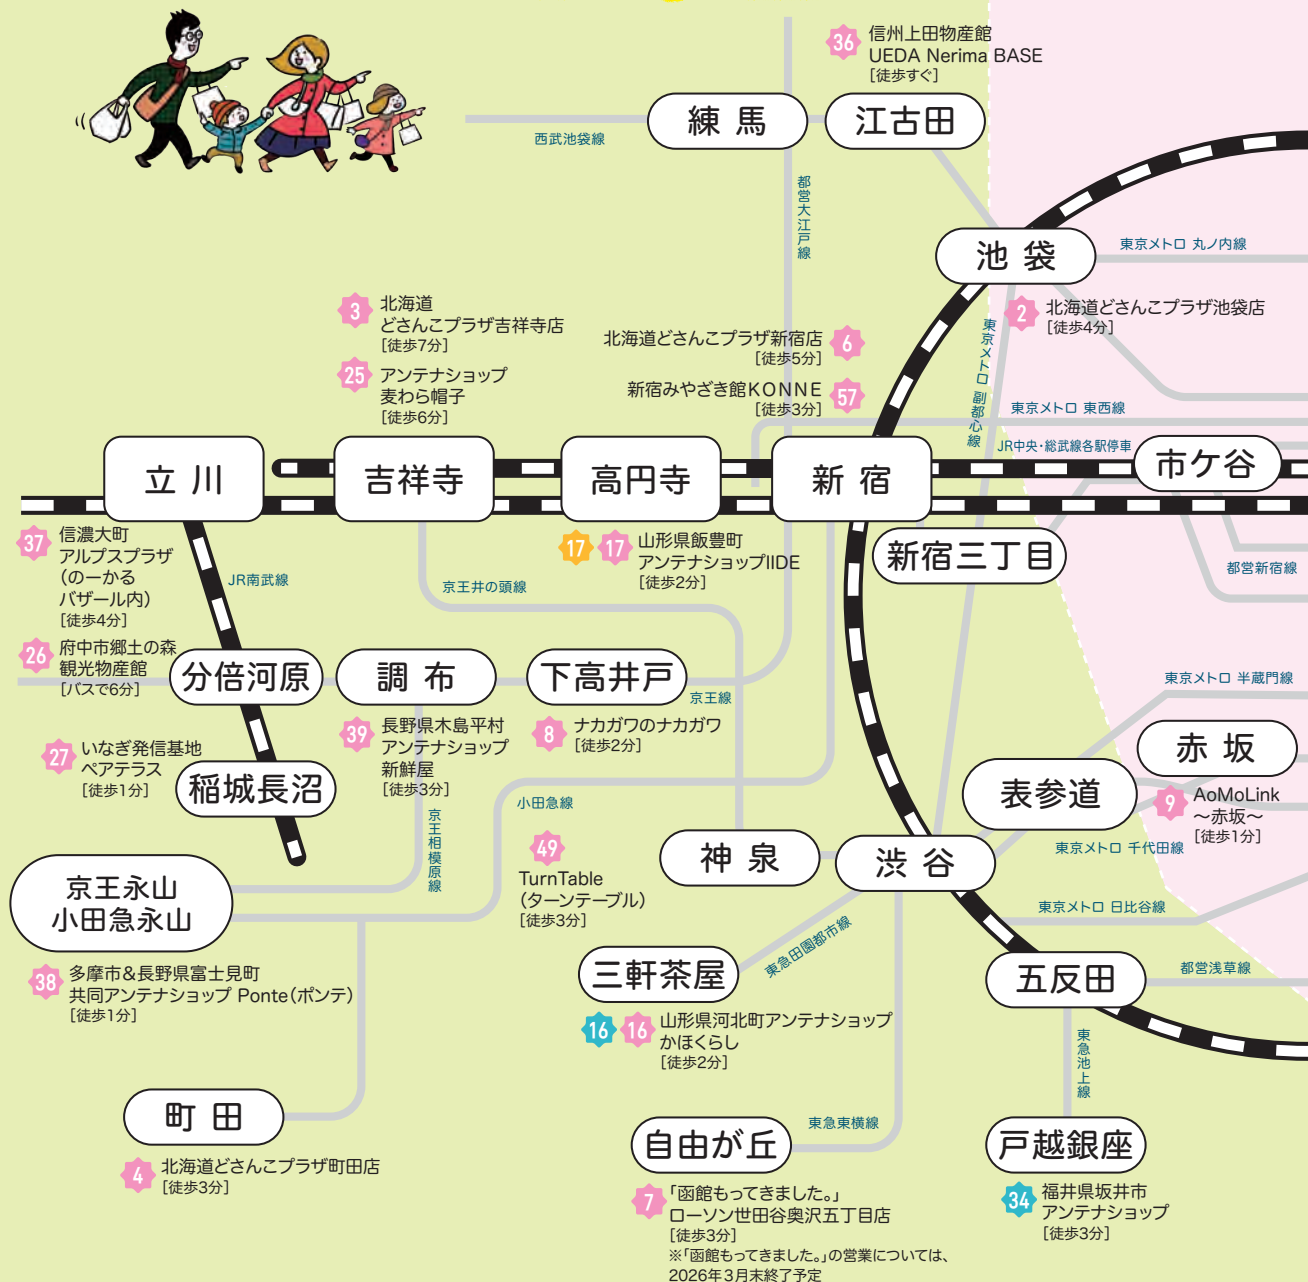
36 信州上田物産館
UEDA Nerima BASE
[徒歩すぐ]

練 馬
江古田
西武池袋線
都営大江戸線

池 袋
東京メトロ 丸ノ内線
2 北海道どさんこプラザ池袋店
[徒歩4分]

3 北海道
どさんこプラザ吉祥寺店
[徒歩7分]

25 アンテナショップ
麦わら帽子
[徒歩6分]

北海道どさんこプラザ新宿店 6
[徒歩5分]

新宿みやざき館KONNE 57
[徒歩3分]

東京メトロ副都心線
東京メトロ 東西線
JR中央・総武線各駅停車

立 川
吉祥寺
高円寺
新 宿
市ケ谷
新宿三丁目
都営新宿線

37 信濃大町
アルプスプラザ
(のーかる
バザール内)
[徒歩4分]

JR南武線
京王井の頭線

17 17 山形県飯豊町
アンテナショップIIDE
[徒歩2分]

26 府中市郷土の森
観光物産館
[バスで6分]

分倍河原
調 布
下高井戸
京王線
東京メトロ 半蔵門線

39 長野県木島平村
アンテナショップ
新鮮屋
[徒歩3分]

8 ナカガワのナカガワ
[徒歩2分]

27 いなぎ発信基地
ペアテラス
[徒歩1分]

稲城長沼
京王相模原線
小田急線

赤 坂
表参道
9 AoMoLink
〜赤坂〜
[徒歩1分]

49
TurnTable
(ターンテーブル)
[徒歩3分]

神 泉
渋 谷
東京メトロ 千代田線

京王永山
小田急永山

東京メトロ 日比谷線
東急田園都市線

38 多摩市&長野県富士見町
共同アンテナショップ Ponte(ポンテ)
[徒歩1分]

三軒茶屋
五反田
都営浅草線

16 16 山形県河北町アンテナショップ
かほくらし
[徒歩2分]

東急池上線

町 田
4 北海道どさんこプラザ町田店
[徒歩3分]

自由が丘
東急東横線
戸越銀座

7 「函館もってきました。」
ローソン世田谷奥沢五丁目店
[徒歩3分]
※「函館もってきました。」の営業については、
2026年3月末終了予定

34 福井県坂井市
アンテナショップ
[徒歩3分]